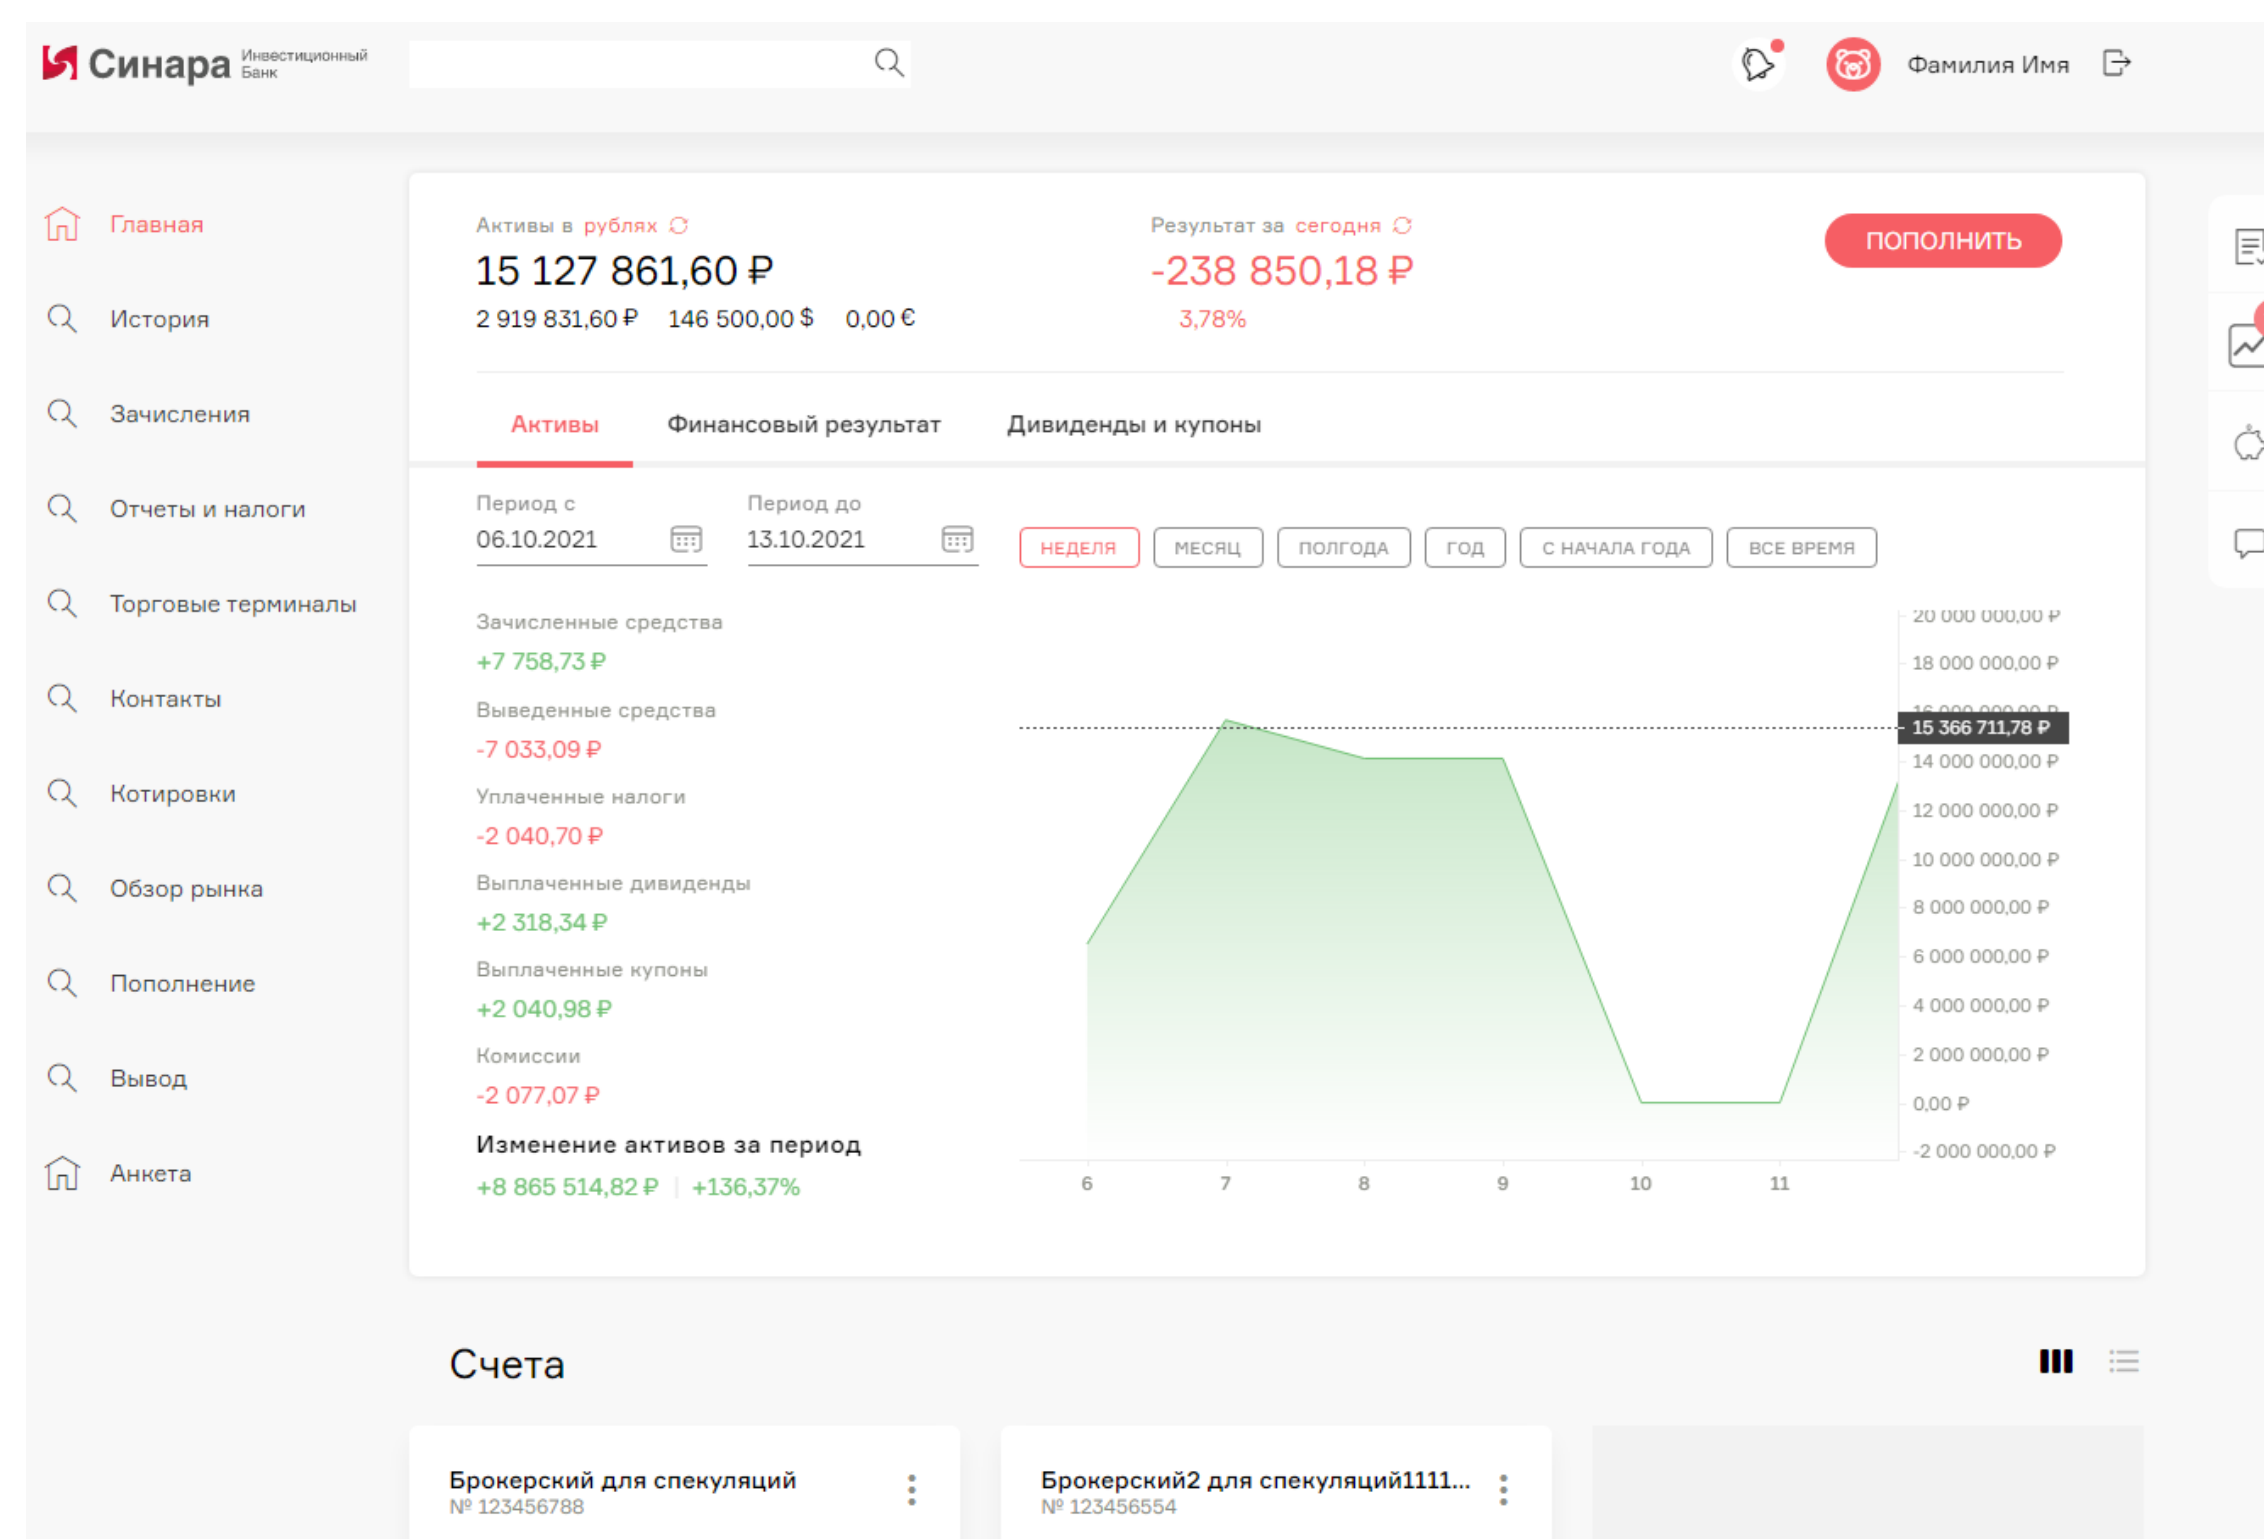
Синара Инвестиционный Банк

Фамилия Имя

Главная
История
Зачисления
Отчеты и налоги
Торговые терминалы
Контакты
Котировки
Обзор рынка
Пополнение
Вывод
Анкета

Активы в рублях
15 127 861,60 ₽
2 919 831,60 ₽ 146 500,00 $ 0,00 €

Результат за сегодня
-238 850,18 ₽
3,78%

ПОПОЛНИТЬ

Активы Финансовый результат Дивиденды и купоны

Период с
06.10.2021
Период до
13.10.2021

НЕДЕЛЯ МЕСЯЦ ПОЛГОДА ГОД С НАЧАЛА ГОДА ВСЕ ВРЕМЯ

Зачисленные средства
+7 758,73 ₽
Выведенные средства
-7 033,09 ₽
Уплаченные налоги
-2 040,70 ₽
Выплаченные дивиденды
+2 318,34 ₽
Выплаченные купоны
+2 040,98 ₽
Комиссии
-2 077,07 ₽
Изменение активов за период
+8 865 514,82 ₽ | +136,37%

20 000 000,00 ₽
18 000 000,00 ₽
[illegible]
15 366 711,78 ₽
14 000 000,00 ₽
12 000 000,00 ₽
10 000 000,00 ₽
8 000 000,00 ₽
6 000 000,00 ₽
4 000 000,00 ₽
2 000 000,00 ₽
0,00 ₽
-2 000 000,00 ₽

6 7 8 9 10 11

Счета

Брокерский для спекуляций
№ 123456788

Брокерский2 для спекуляций1111...
№ 123456554